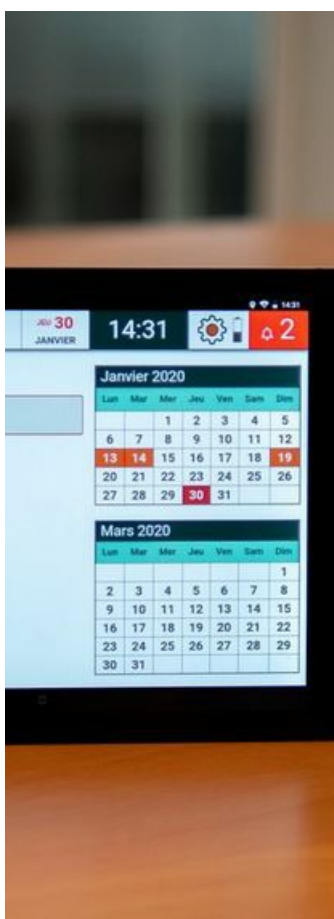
14:31

JEU 30
JANVIER

14:31

2

Janvier 2020

| Lun | Mar | Mer | Jeu | Ven | Sam | Dim |
|---|---|---|---|---|---|---|
| | | 1 | 2 | 3 | 4 | 5 |
| 6 | 7 | 8 | 9 | 10 | 11 | 12 |
| 13 | 14 | 15 | 16 | 17 | 18 | 19 |
| 20 | 21 | 22 | 23 | 24 | 25 | 26 |
| 27 | 28 | 29 | 30 | 31 | | |

Mars 2020

| Lun | Mar | Mer | Jeu | Ven | Sam | Dim |
|---|---|---|---|---|---|---|
| | | | | | | 1 |
| 2 | 3 | 4 | 5 | 6 | 7 | 8 |
| 9 | 10 | 11 | 12 | 13 | 14 | 15 |
| 16 | 17 | 18 | 19 | 20 | 21 | 22 |
| 23 | 24 | 25 | 26 | 27 | 28 | 29 |
| 30 | 31 | | | | | |